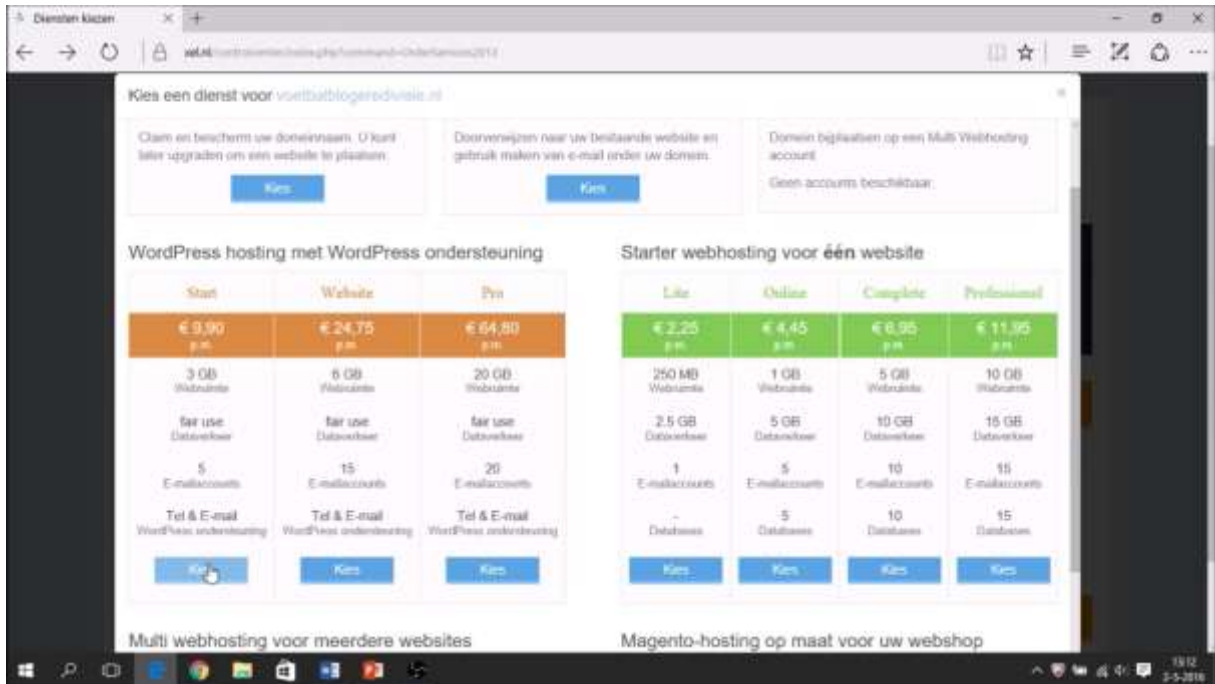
Diensten kiezen

xel.nl/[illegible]

Kies een dienst voor voetbalblogeredivisie.nl

Claim en bescherm uw domeinnaam. U kunt later upgraden om een website te plaatsen.

Kies

Doorverwijzen naar uw bestaande website en gebruik maken van e-mail onder uw domein.

Kies

Domein bijplaatsen op een Multi Webhosting account

Geen accounts beschikbaar

WordPress hosting met WordPress ondersteuning

| Start | Website | Pro |
|---|---|---|
| € 9,90 p.m. | € 24,75 p.m. | € 64,80 p.m. |
| 3 GB Webruimte | 6 GB Webruimte | 20 GB Webruimte |
| fair use Dataverkeer | fair use Dataverkeer | fair use Dataverkeer |
| 5 E-mailaccounts | 15 E-mailaccounts | 20 E-mailaccounts |
| Tel & E-mail WordPress ondersteuning | Tel & E-mail WordPress ondersteuning | Tel & E-mail WordPress ondersteuning |
| Kies | Kies | Kies |

Starter webhosting voor één website

| Lite | Online | Complete | Professional |
|---|---|---|---|
| € 2,25 p.m. | € 4,45 p.m. | € 6,95 p.m. | € 11,95 p.m. |
| 250 MB Webruimte | 1 GB Webruimte | 5 GB Webruimte | 10 GB Webruimte |
| 2.5 GB Dataverkeer | 5 GB Dataverkeer | 10 GB Dataverkeer | 15 GB Dataverkeer |
| 1 E-mailaccounts | 5 E-mailaccounts | 10 E-mailaccounts | 15 E-mailaccounts |
| - Databases | 5 Databases | 10 Databases | 15 Databases |
| Kies | Kies | Kies | Kies |

Multi webhosting voor meerdere websites

Magento-hosting op maat voor uw webshop

19:12
2-5-2016